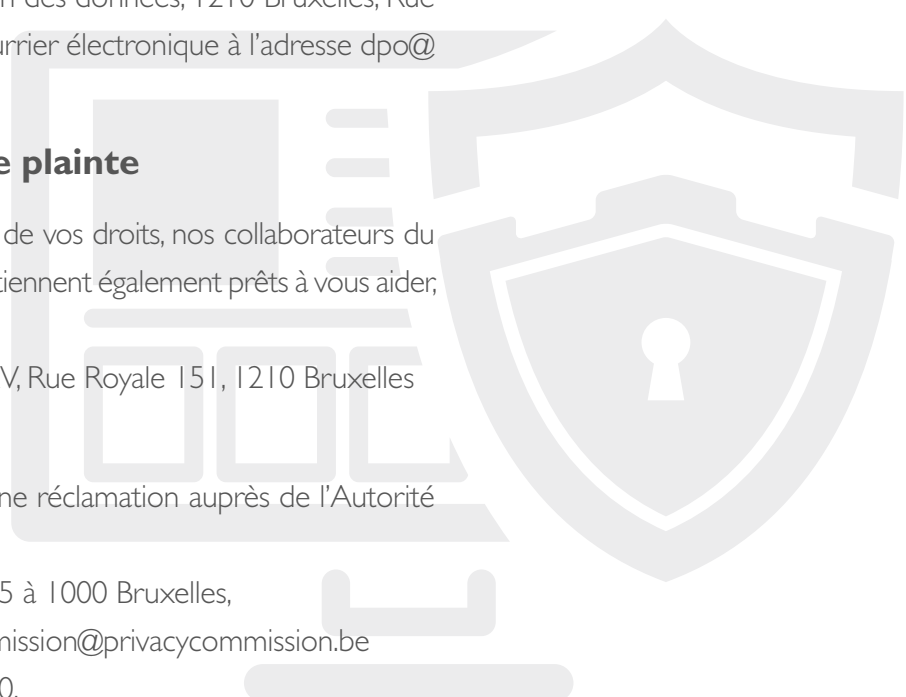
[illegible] des données, 1210 Bruxelles, Rue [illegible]urrier électronique à l'adresse dpo@

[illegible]e plainte

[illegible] de vos droits, nos collaborateurs du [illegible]tiennent également prêts à vous aider,

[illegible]V, Rue Royale 151, 1210 Bruxelles

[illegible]ne réclamation auprès de l'Autorité

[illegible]5 à 1000 Bruxelles,
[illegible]mission@privacycommission.be
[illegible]0.